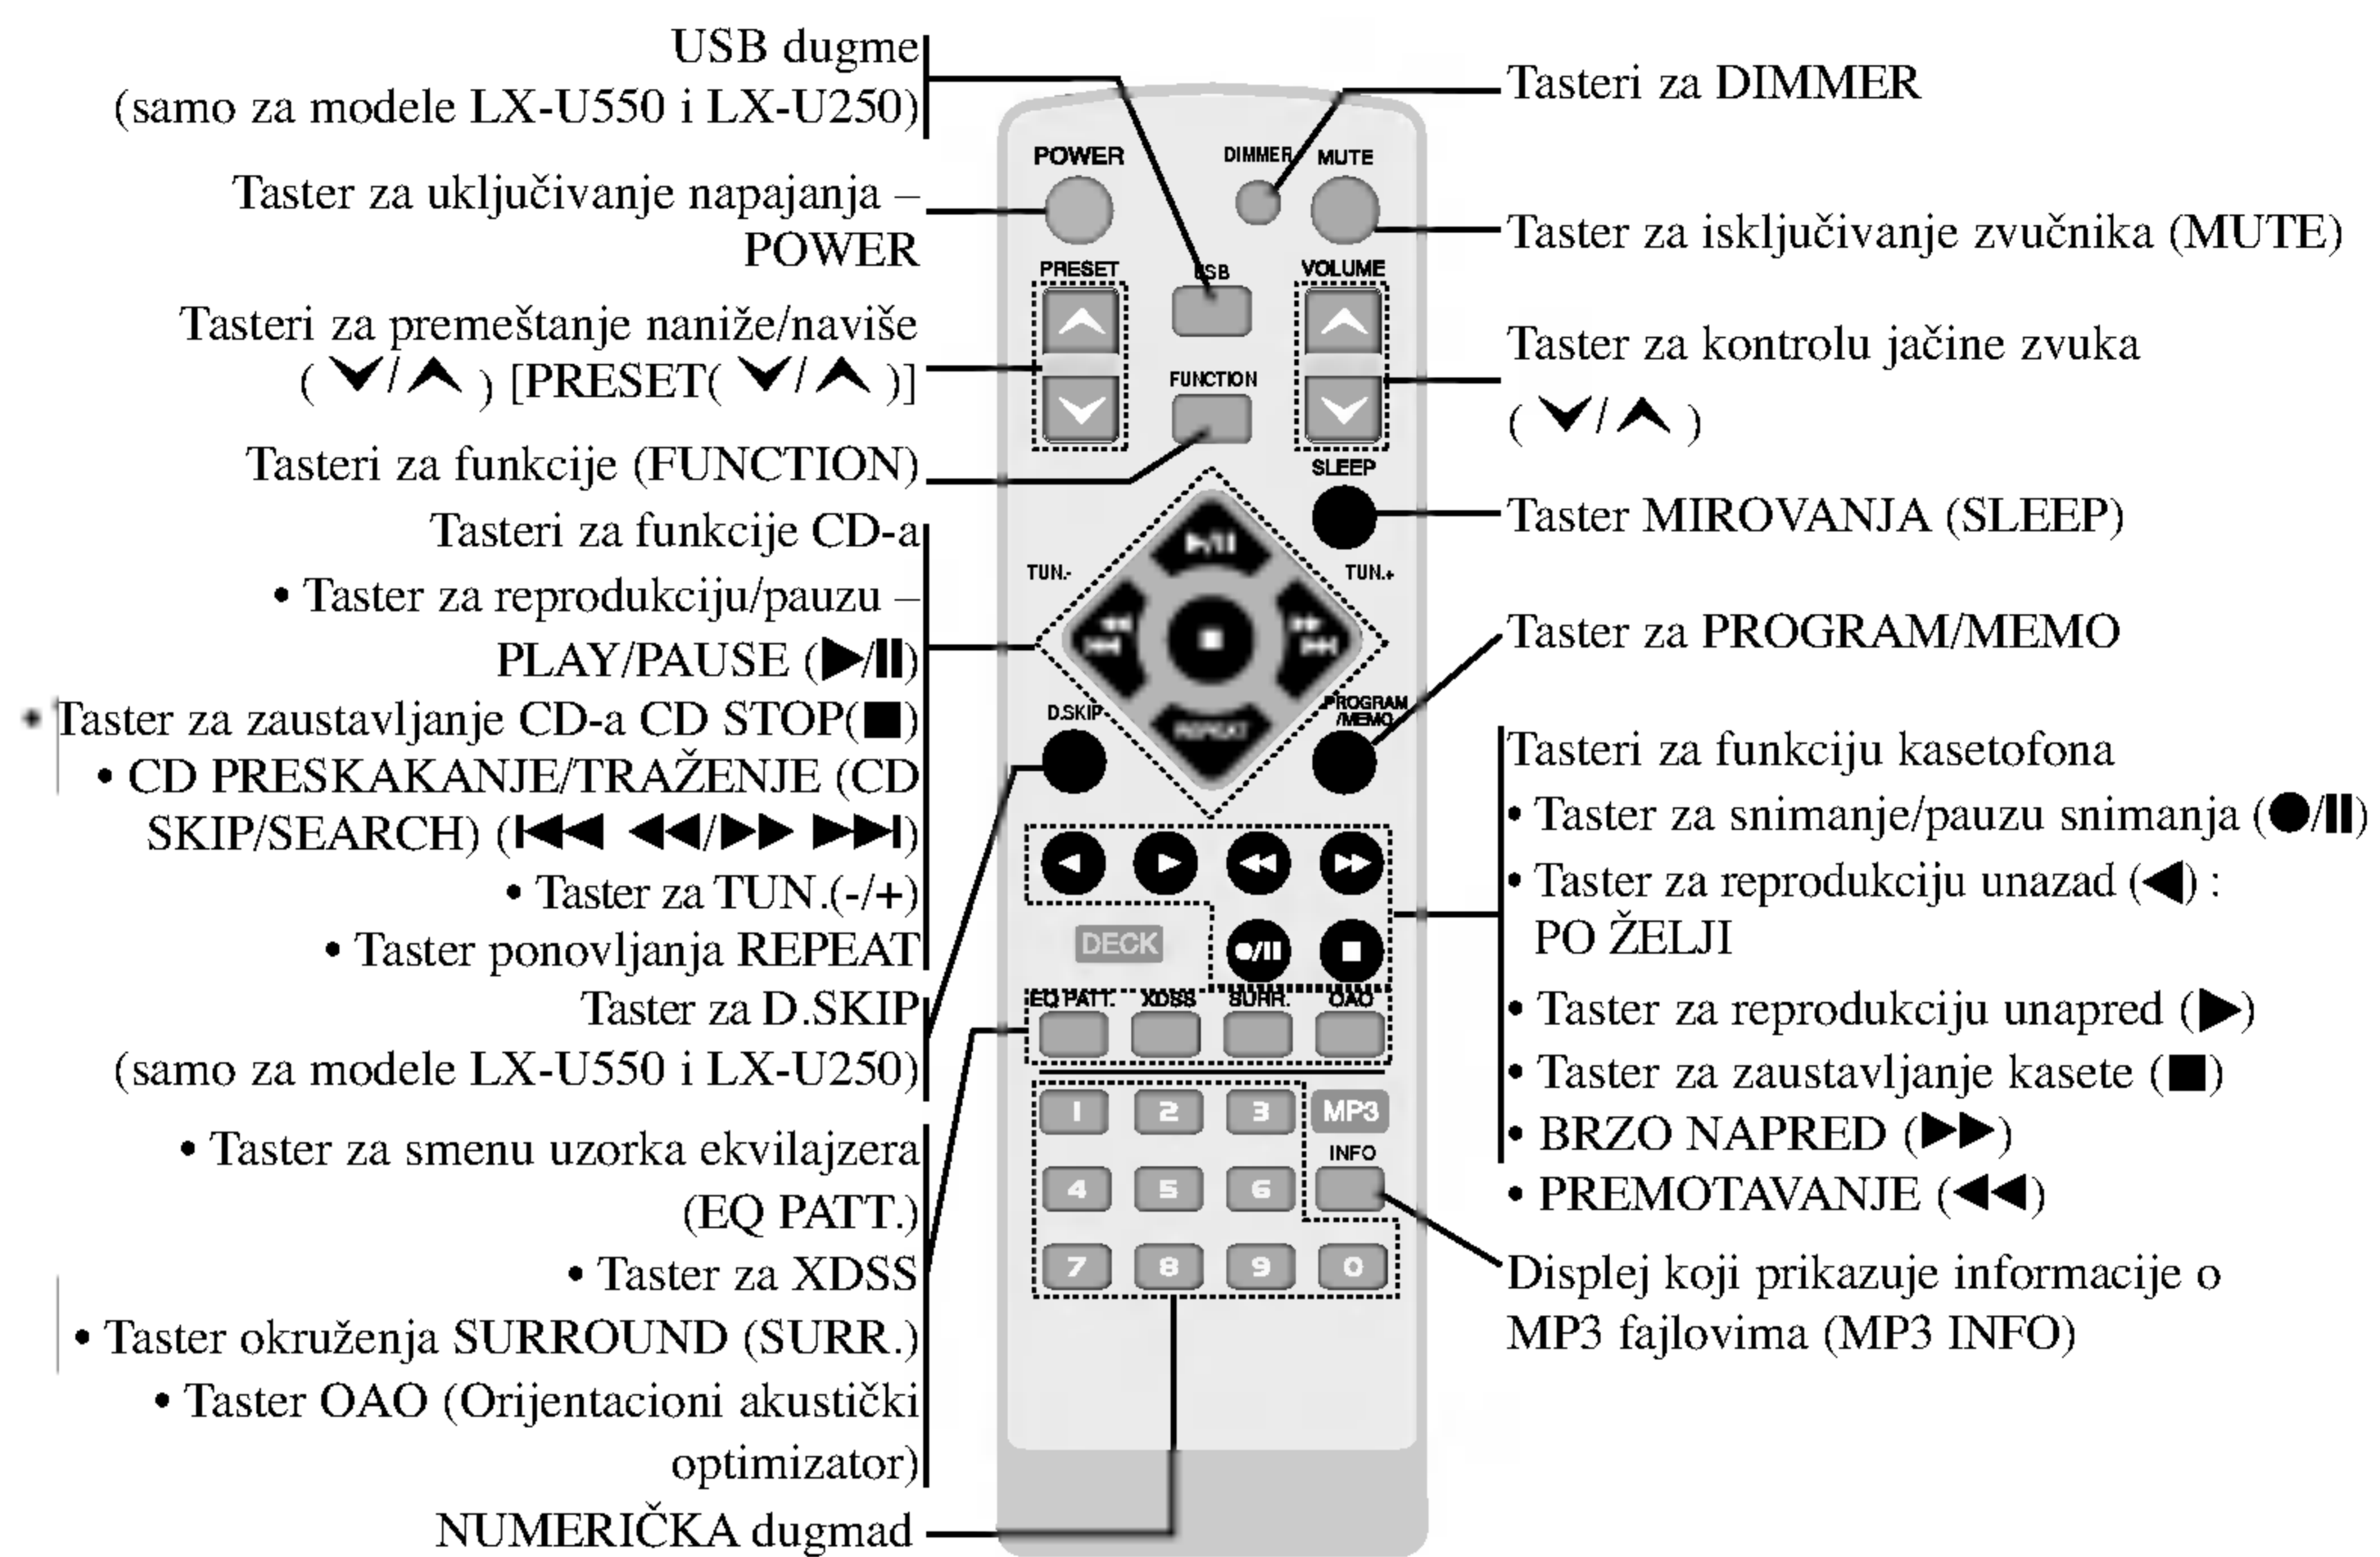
USB dugme
(samo za modele LX-U550 i LX-U250)

Taster za uključivanje napajanja – POWER

Tasteri za premeštanje naniže/naviše (⋎/⋏) [PRESET(⋎/⋏)]

Tasteri za funkcije (FUNCTION)

Tasteri za funkcije CD-a
• Taster za reprodukciju/pauzu – PLAY/PAUSE (▶/❚❚)
• Taster za zaustavljanje CD-a CD STOP(■)
• CD PRESKAKANJE/TRAŽENJE (CD SKIP/SEARCH) (|◀◀ ◀◀/▶▶ ▶▶|)
• Taster za TUN.(-/+)
• Taster ponovljanja REPEAT

Taster za D.SKIP
(samo za modele LX-U550 i LX-U250)

• Taster za smenu uzorka ekvilajzera (EQ PATT.)
• Taster za XDSS
• Taster okruženja SURROUND (SURR.)
• Taster OAO (Orijentacioni akustički optimizator)

NUMERIČKA dugmad

POWER
DIMMER
MUTE
PRESET
USB
VOLUME
FUNCTION
SLEEP
TUN.-
TUN.+
▶/❚❚
■
D.SKIP
REPEAT
PROGRAM /MEMO
DECK
EQ PATT.
XDSS
SURR.
OAO
1
2
3
MP3
INFO
4
5
6
7
8
9
0

Tasteri za DIMMER

Taster za isključivanje zvučnika (MUTE)

Taster za kontrolu jačine zvuka (⋎/⋏)

Taster MIROVANJA (SLEEP)

Taster za PROGRAM/MEMO

Tasteri za funkciju kasetofona
• Taster za snimanje/pauzu snimanja (●/❚❚)
• Taster za reprodukciju unazad (◀) : PO ŽELJI
• Taster za reprodukciju unapred (▶)
• Taster za zaustavljanje kasete (■)
• BRZO NAPRED (▶▶)
• PREMOTAVANJE (◀◀)

Displej koji prikazuje informacije o MP3 fajlovima (MP3 INFO)